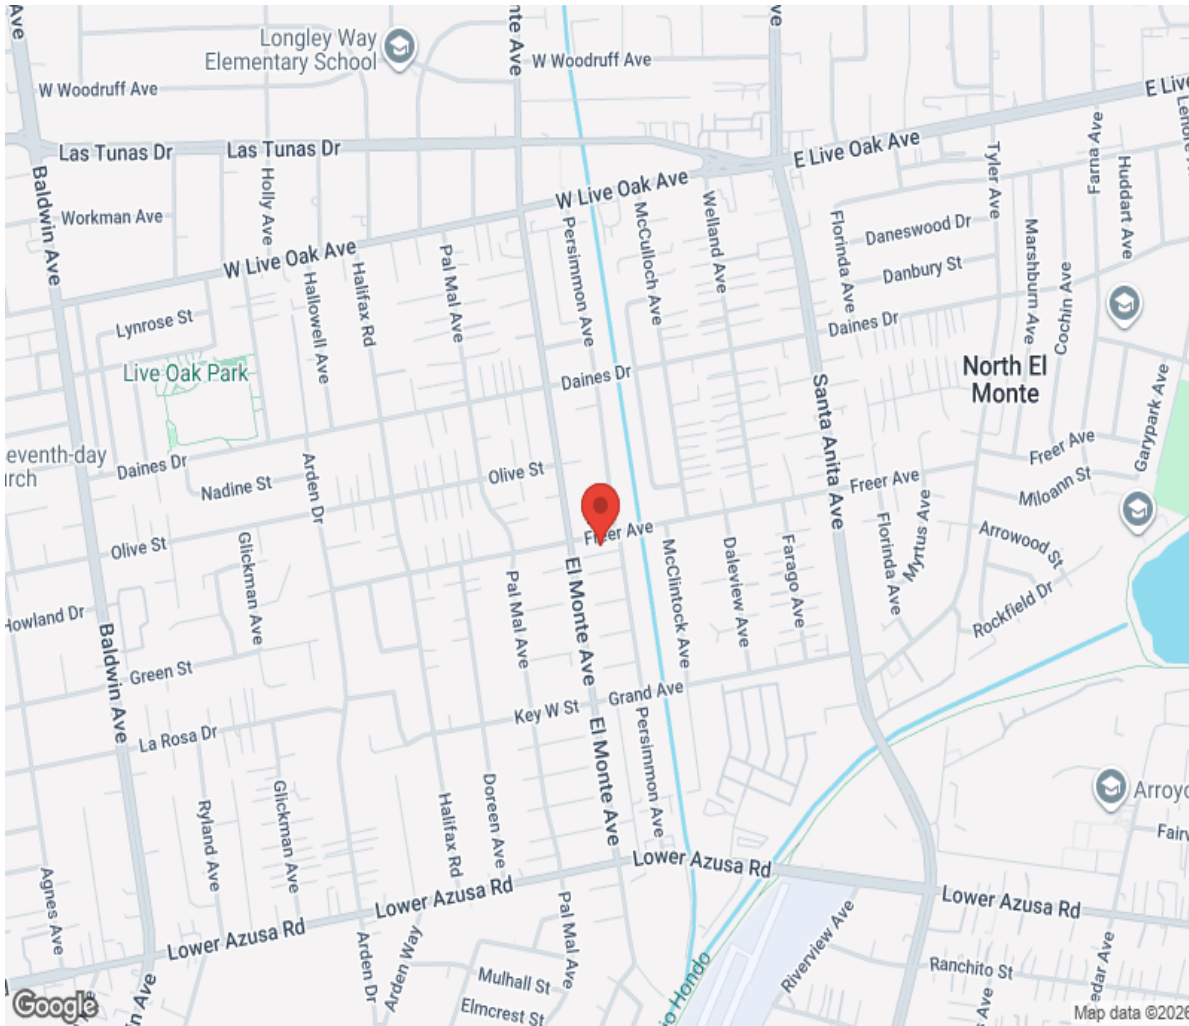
Ave
Longley Way Elementary School
nte Ave
W Woodruff Ave
ve
W Woodruff Ave
E Live
Lemore
Las Tunas Dr
Las Tunas Dr
E Live Oak Ave
Tyler Ave
Farna Ave
Huddart Ave
Baldwin Ave
Holly Ave
W Live Oak Ave
Welland Ave
Workman Ave
Persimmon Ave
McCulloch Ave
Florinda Ave
Daneswood Dr
Marshburn Ave
W Live Oak Ave
Pal Mal Ave
Danbury St
Cochin Ave
Hallowell Ave
Halifax Rd
Lynrose St
Daines Dr
Live Oak Park
North El Monte
Daines Dr
Santa Anita Ave
Garypark Ave
eventh-day
rch
Daines Dr
Arden Dr
Freer Ave
Nadine St
Olive St
Freer Ave
Miloann St
Freer Ave
Olive St
Myrtus Ave
Arrowood St
Glickman Ave
McClintock Ave
Daleview Ave
Farago Ave
Florinda Ave
Howland Dr
Pal Mal Ave
El Monte Ave
Rockfield Dr
Baldwin Ave
Green St
Grand Ave
Key W St
El Monte Ave
Persimmon Ave
La Rosa Dr
Arroyo
Ryland Ave
Glickman Ave
Halifax Rd
Doreen Ave
Fair
Lower Azusa Rd
Agnes Ave
Lower Azusa Rd
Lower Azusa Rd
Lower Azusa Rd
Riverview Ave
Arden Dr
Arden Way
Pal Mal Ave
Mulhall St
Ranchito St
edar Ave
n Ave
Elmcrest St
o Hondo
Ave
Google
Map data ©2026